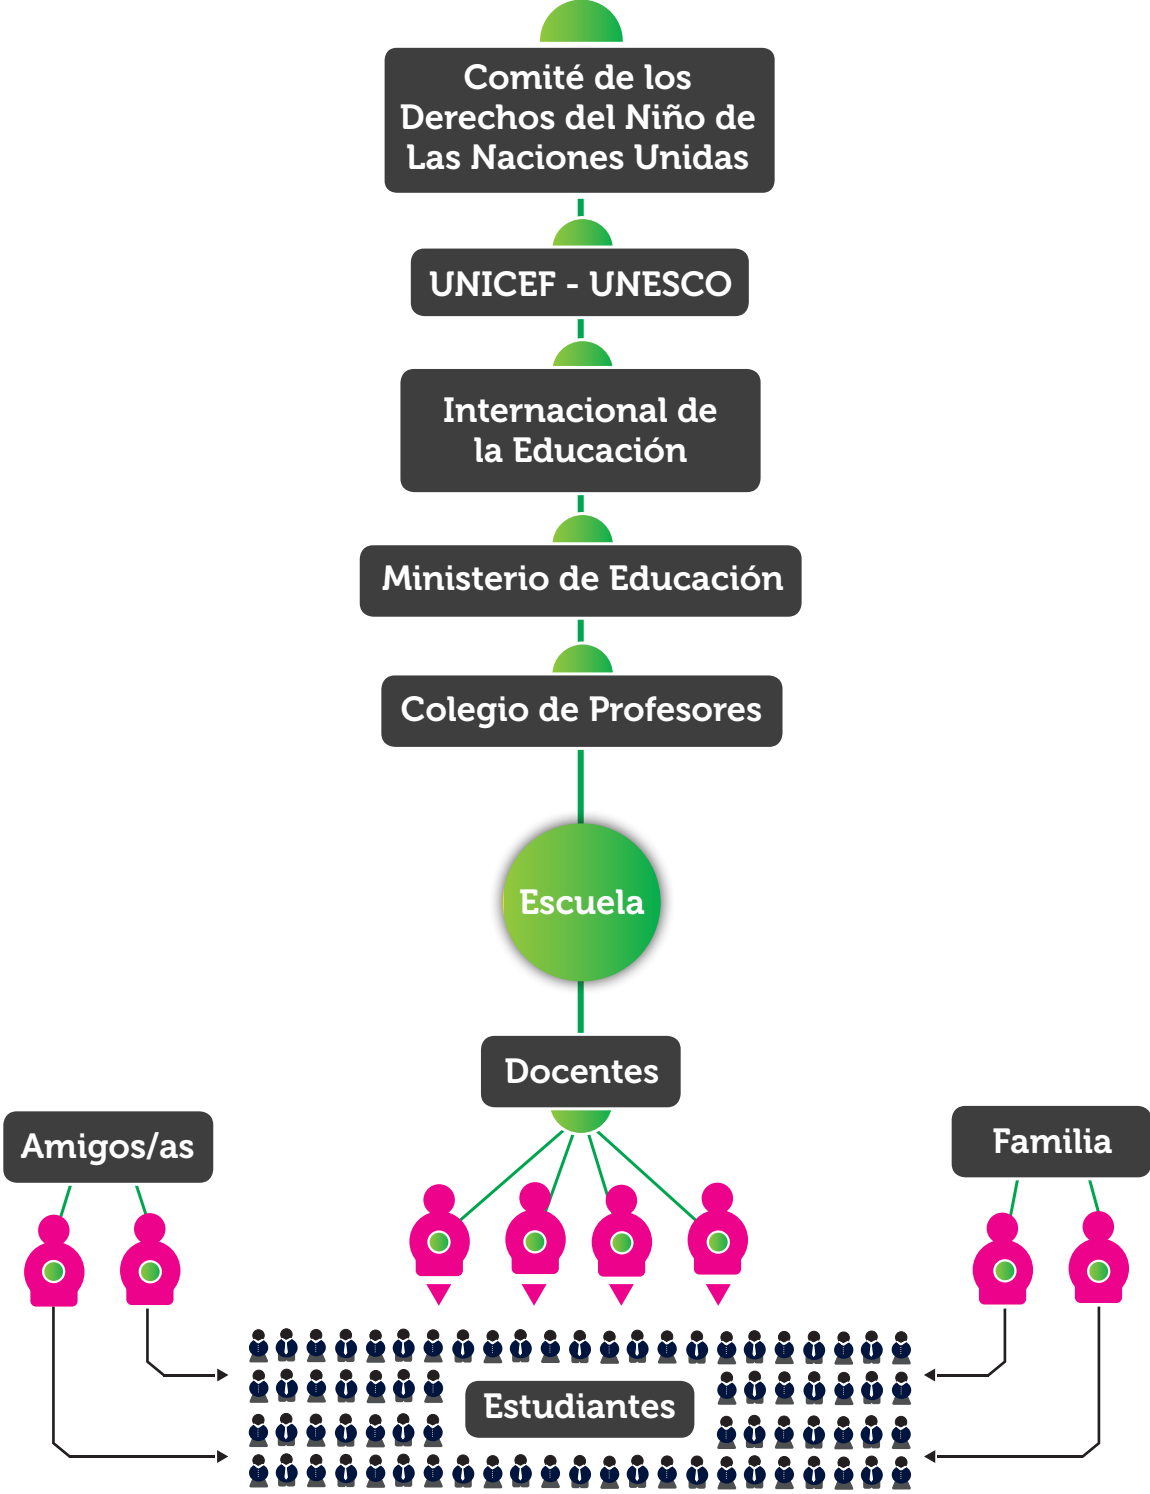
Comité de los Derechos del Niño de Las Naciones Unidas

UNICEF - UNESCO

Internacional de la Educación

Ministerio de Educación

Colegio de Profesores

Escuela

Docentes

Amigos/as

Familia

Estudiantes